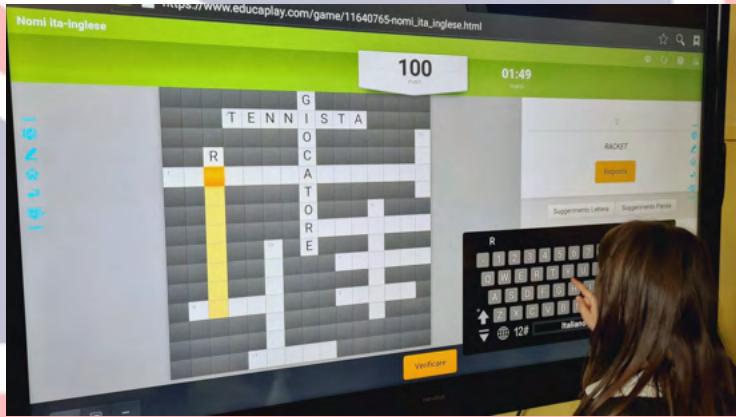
https://www.educaplay.com/game/11640765-nomi_ita_inglese.html

Nomi ita-inglese

100

01:49

T E N N I S T A

G I O C A T O R E

R

RACKET

Risposta

Suggerimento Lettera

Suggerimento Parola

R

Q W E R T Y U

A S D F G H J

Z X C V B N

12#

Italiano

Verificare